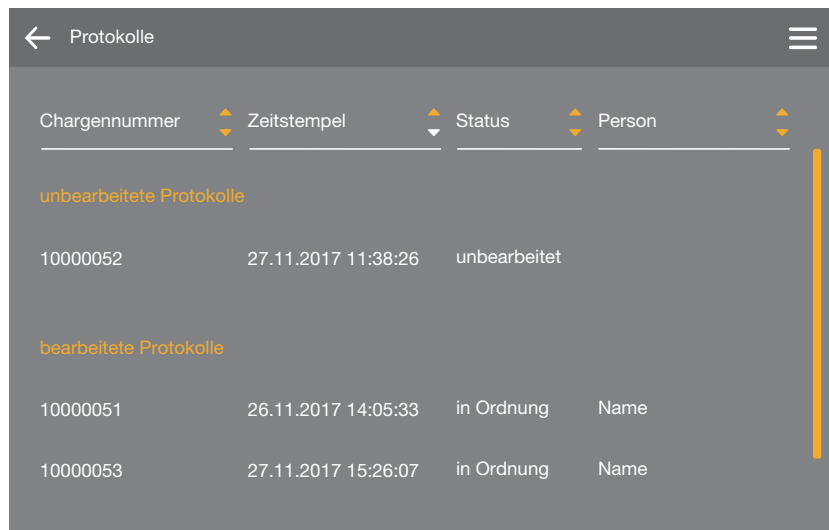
Protokolle

| Chargennummer | Zeitstempel | Status | Person |
|---|---|---|---|

unbearbeitete Protokolle

| 10000052 | 27.11.2017 11:38:26 | unbearbeitet | |
|---|---|---|---|

bearbeitete Protokolle

| 10000051 | 26.11.2017 14:05:33 | in Ordnung | Name |
|---|---|---|---|
| 10000053 | 27.11.2017 15:26:07 | in Ordnung | Name |